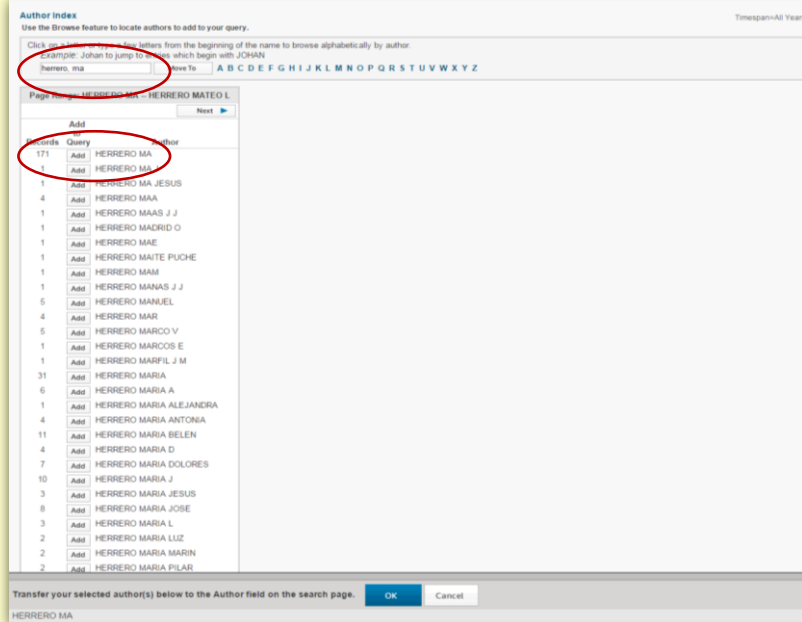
Author Index

Use the Browse feature to locate authors to add to your query.

Timespan=All Year

Click on a letter or type a few letters from the beginning of the name to browse alphabetically by author.

Example: Johan to jump to entries which begin with JOHAN

herrero, ma

Move To

A B C D E F G H I J K L M N O P Q R S T U V W X Y Z

Page Range: HERRERO MA – HERRERO MATEO L

Next

| Records | Add to Query | Author |
|---|---|---|
| 171 | Add | HERRERO MA |
| 1 | Add | HERRERO MA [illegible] |
| 1 | Add | HERRERO MA JESUS |
| 4 | Add | HERRERO MAA |
| 1 | Add | HERRERO MAAS J J |
| 1 | Add | HERRERO MADRID O |
| 1 | Add | HERRERO MAE |
| 1 | Add | HERRERO MAITE PUCHE |
| 1 | Add | HERRERO MAM |
| 1 | Add | HERRERO MANAS J J |
| 5 | Add | HERRERO MANUEL |
| 4 | Add | HERRERO MAR |
| 5 | Add | HERRERO MARCO V |
| 1 | Add | HERRERO MARCOS E |
| 1 | Add | HERRERO MARFIL J M |
| 31 | Add | HERRERO MARIA |
| 6 | Add | HERRERO MARIA A |
| 1 | Add | HERRERO MARIA ALEJANDRA |
| 4 | Add | HERRERO MARIA ANTONIA |
| 11 | Add | HERRERO MARIA BELEN |
| 4 | Add | HERRERO MARIA D |
| 7 | Add | HERRERO MARIA DOLORES |
| 10 | Add | HERRERO MARIA J |
| 3 | Add | HERRERO MARIA JESUS |
| 8 | Add | HERRERO MARIA JOSE |
| 3 | Add | HERRERO MARIA L |
| 2 | Add | HERRERO MARIA LUZ |
| 2 | Add | HERRERO MARIA MARIN |
| 2 | Add | HERRERO MARIA PILAR |

Transfer your selected author(s) below to the Author field on the search page.

OK

Cancel

HERRERO MA